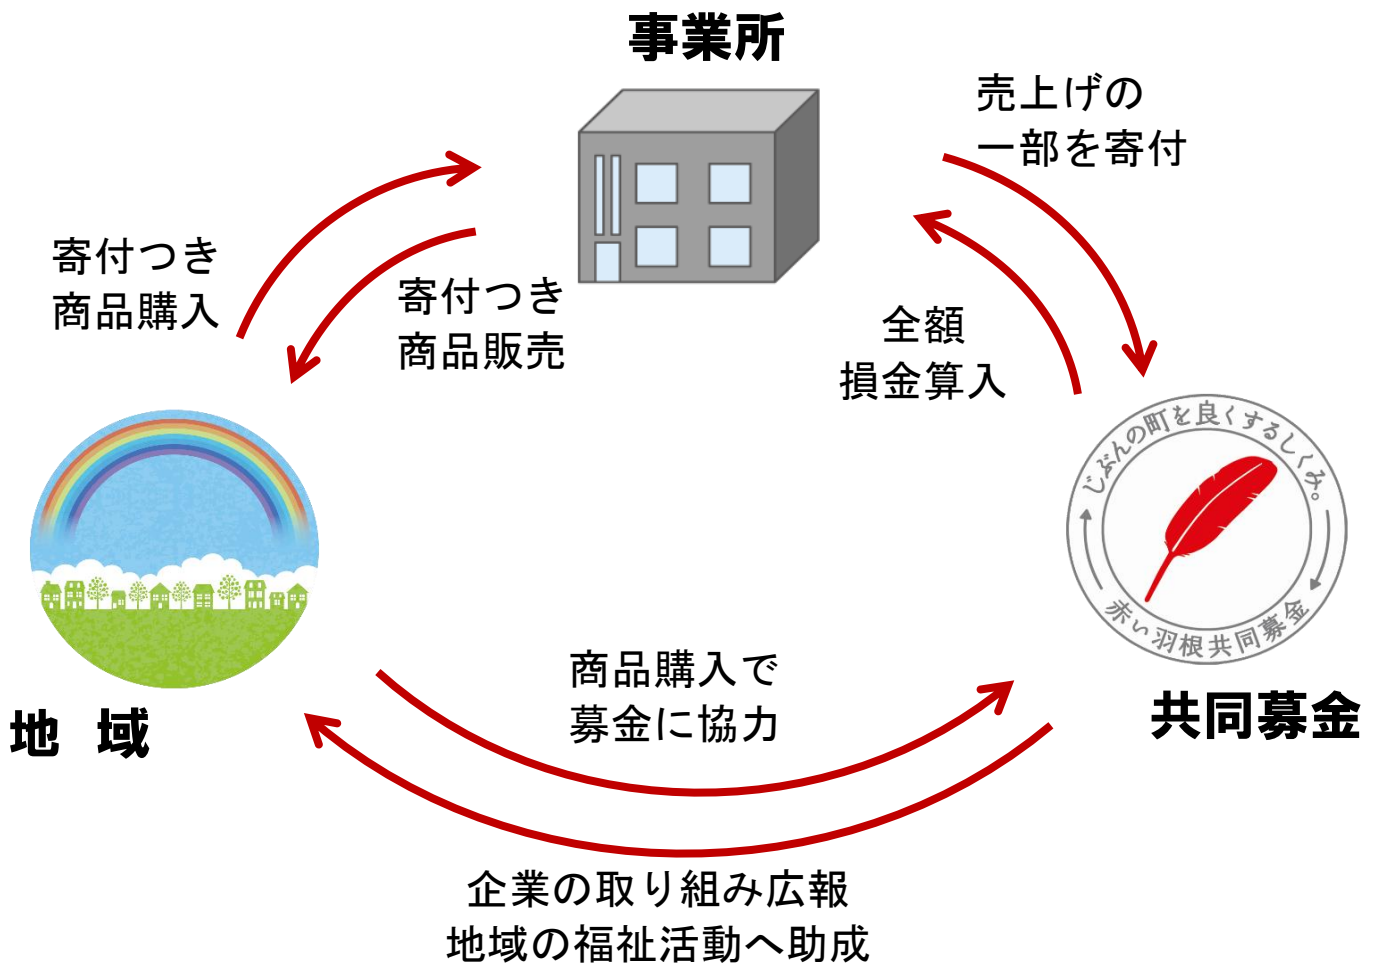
事業所

売上げの
一部を寄付

寄付つき
商品購入

寄付つき
商品販売

全額
損金算入

じぶんの町を良くするしくみ。

赤い羽根共同募金

地　域

共同募金

商品購入で
募金に協力

企業の取り組み広報
地域の福祉活動へ助成